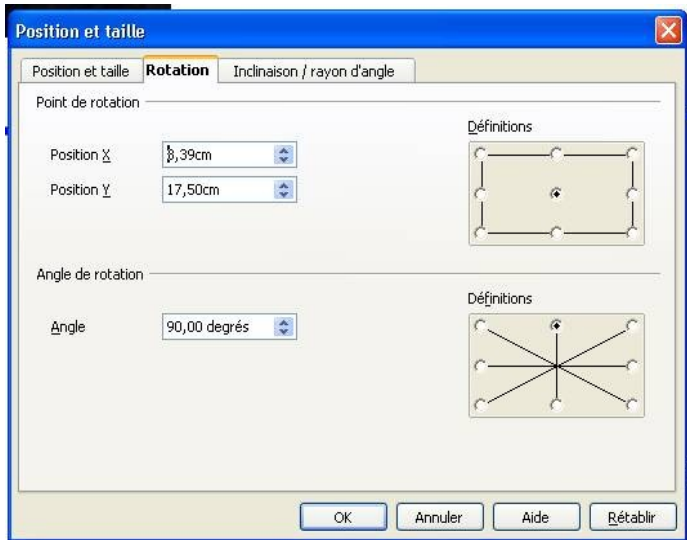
Position et taille

Position et taille | Rotation | Inclinaison / rayon d'angle

Point de rotation

Position X 8,39cm

Position Y 17,50cm

Définitions

Angle de rotation

Angle 90,00 degrés

Définitions

OK Annuler Aide Rétablir